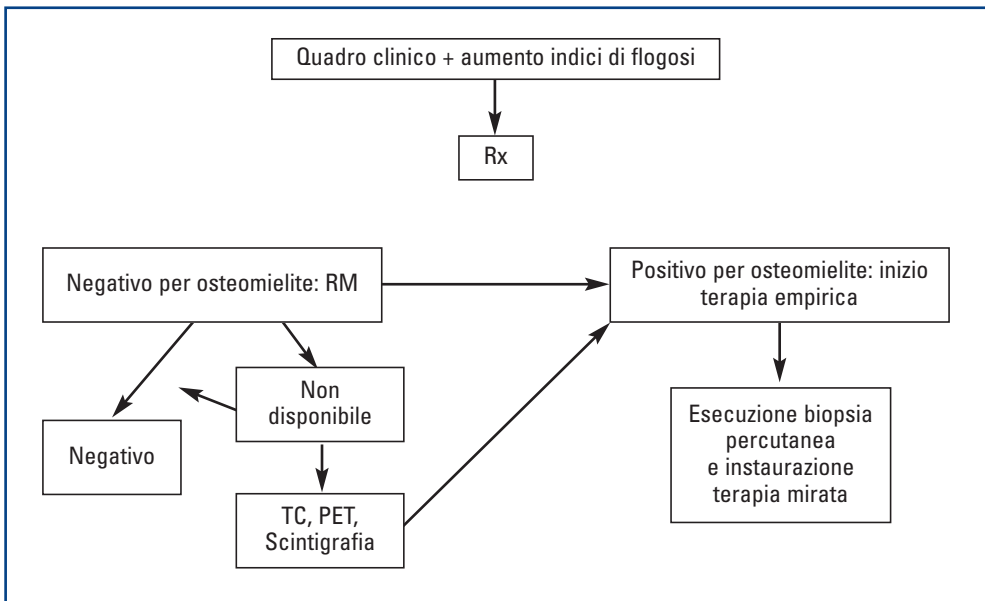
Quadro clinico + aumento indici di flogosi

Rx

Negativo per osteomielite: RM

Positivo per osteomielite: inizio terapia empirica

Non disponibile

Negativo

TC, PET, Scintigrafia

Esecuzione biopsia percutanea e instaurazione terapia mirata